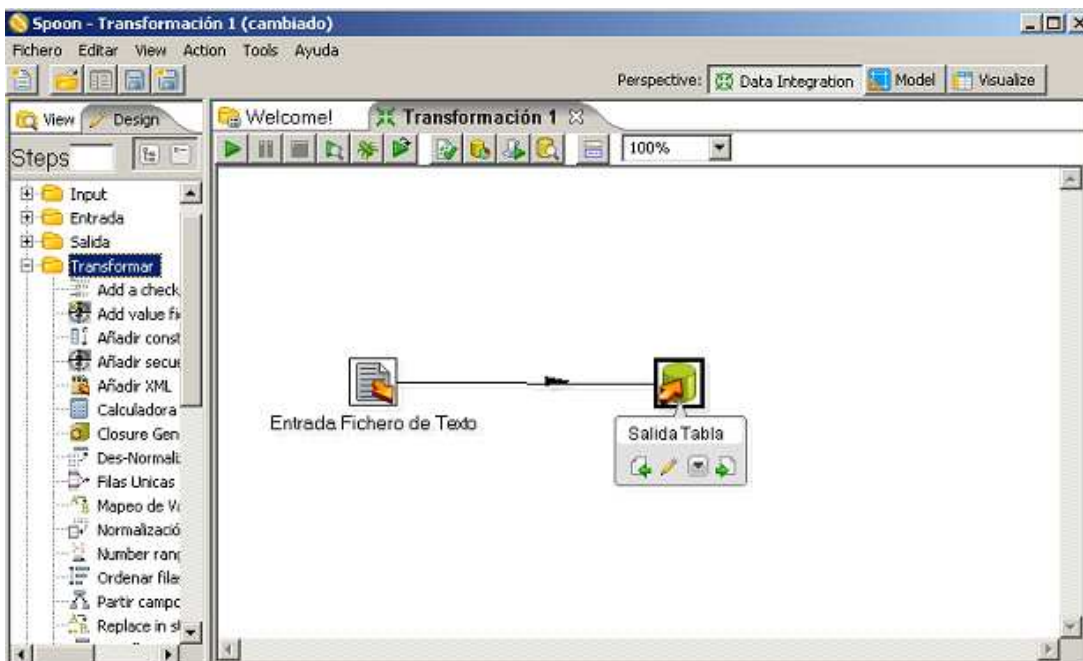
Spoon - Transformación 1 (cambiado)

Fichero Editar View Action Tools Ayuda

Perspective: Data Integration Model Visualize

View Design

Steps

Input
Entrada
Salida
Transformar
Add a check
Add value fi
Añadir const
Añadir secue
Añadir XML
Calculadora
Closure Gen
Des-Normali
Filas Unicas
Mapeo de V
Normalizació
Number ranc
Ordenar fila
Partir campc
Replace in st

Welcome!

Transformación 1

100%

Entrada Fichero de Texto

Salida Tabla